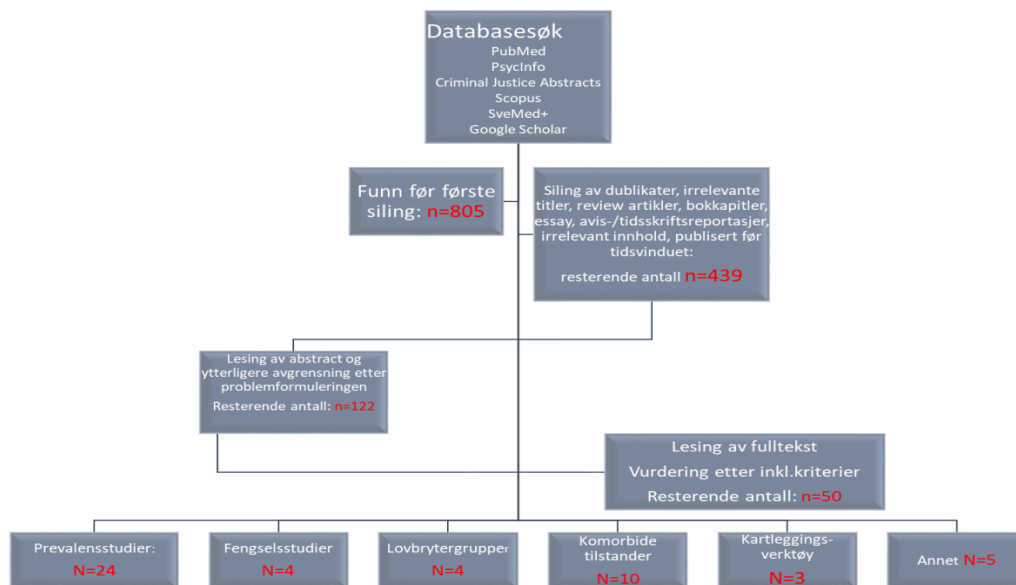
Databasesøk
PubMed
PsycInfo
Criminal Justice Abstracts
Scopus
SveMed+
Google Scholar

Funn før første siling: n=805

Siling av dublikater, irrelevante titler, review artikler, bokkapitler, essay, avis-/tidsskriftsreportasjer, irrelevant innhold, publisert før tidsvinduet:
resterende antall n=439

Lesing av abstract og ytterligere avgrensning etter problemformuleringen
Resterende antall: n=122

Lesing av fulltekst
Vurdering etter inkl.kriterier
Resterende antall: n=50

Prevalensstudier:
N=24

Fengselsstudier
N=4

Lovbrytergrupper
N=4

Komorbide tilstander
N=10

Kartleggings-verktøy
N=3

Annet N=5